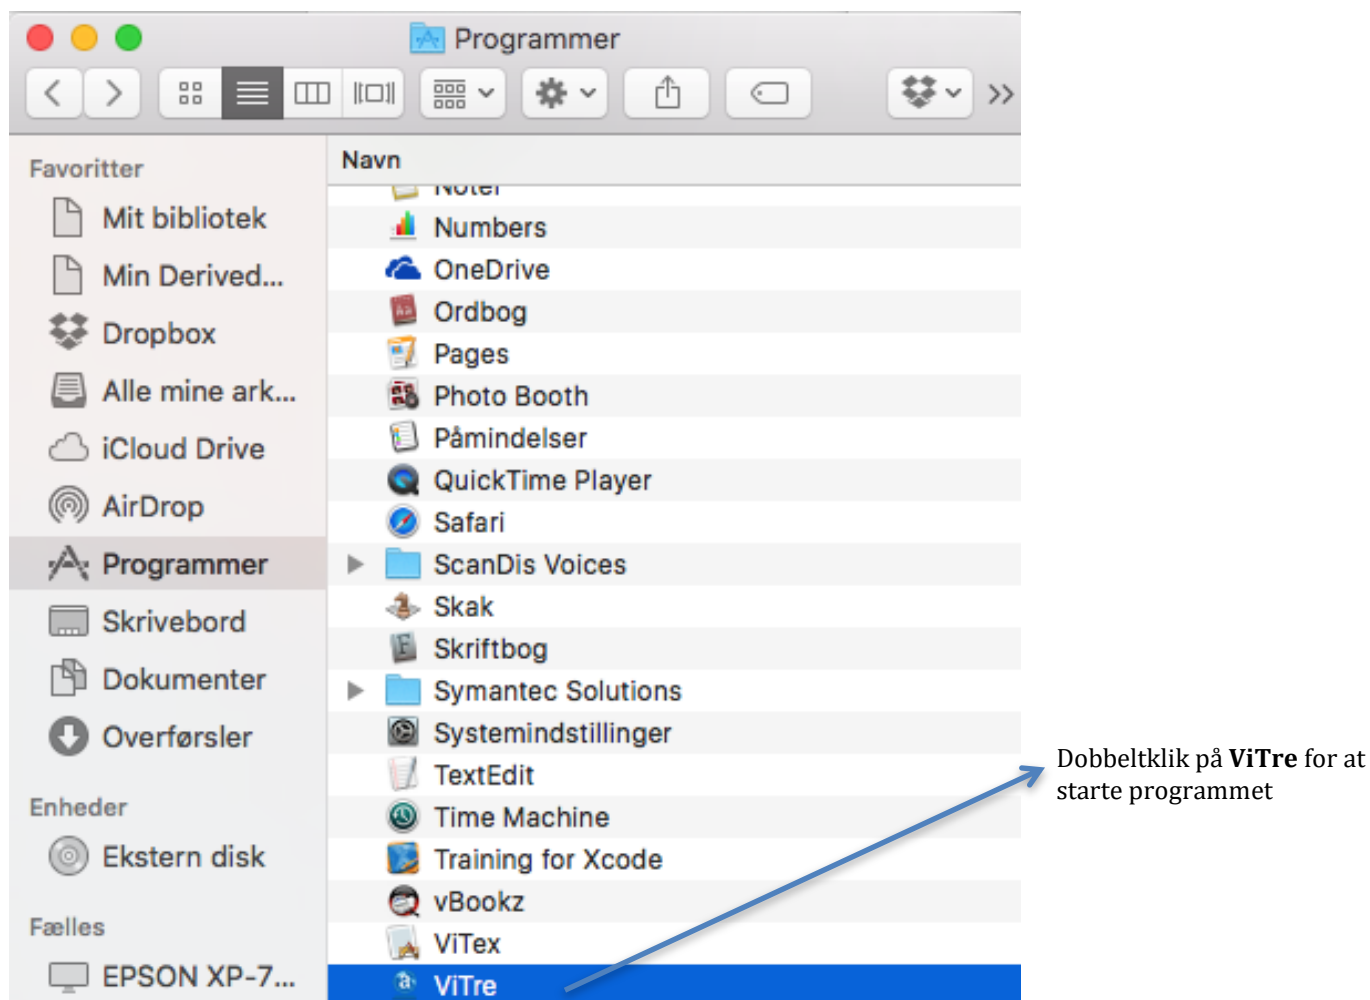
Programmer

Favoritter
Mit bibliotek
Min Derived...
Dropbox
Alle mine ark...
iCloud Drive
AirDrop
Programmer
Skrivebord
Dokumenter
Overførsler
Enheder
Ekstern disk
Fælles
EPSON XP-7...

Navn
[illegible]
Numbers
OneDrive
Ordbog
Pages
Photo Booth
Påmindelser
QuickTime Player
Safari
ScanDis Voices
Skak
Skriftbog
Symantec Solutions
Systemindstillinger
TextEdit
Time Machine
Training for Xcode
vBookz
ViTex
ViTre

Dobbeltklik på **ViTre** for at starte programmet